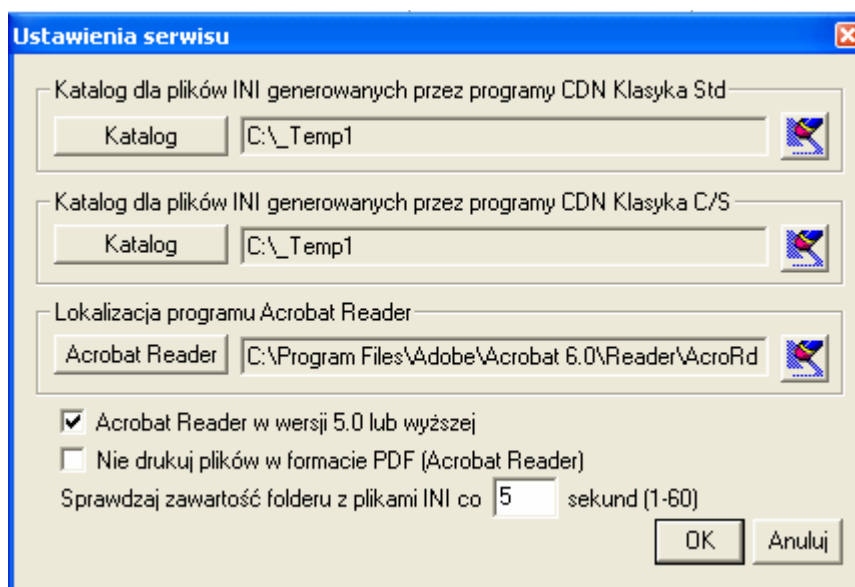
Ustawienia serwisu

Katalog dla plików INI generowanych przez programy CDN Klasyka Std

Katalog C:\_Temp1

Katalog dla plików INI generowanych przez programy CDN Klasyka C/S

Katalog C:\_Temp1

Lokalizacja programu Acrobat Reader

Acrobat Reader C:\Program Files\Adobe\Acrobat 6.0\Reader\AcroRd

☑ Acrobat Reader w wersji 5.0 lub wyższej

☐ Nie drukuj plików w formacie PDF (Acrobat Reader)

Sprawdzaj zawartość folderu z plikami INI co 5 sekund (1-60)

OK Anuluj